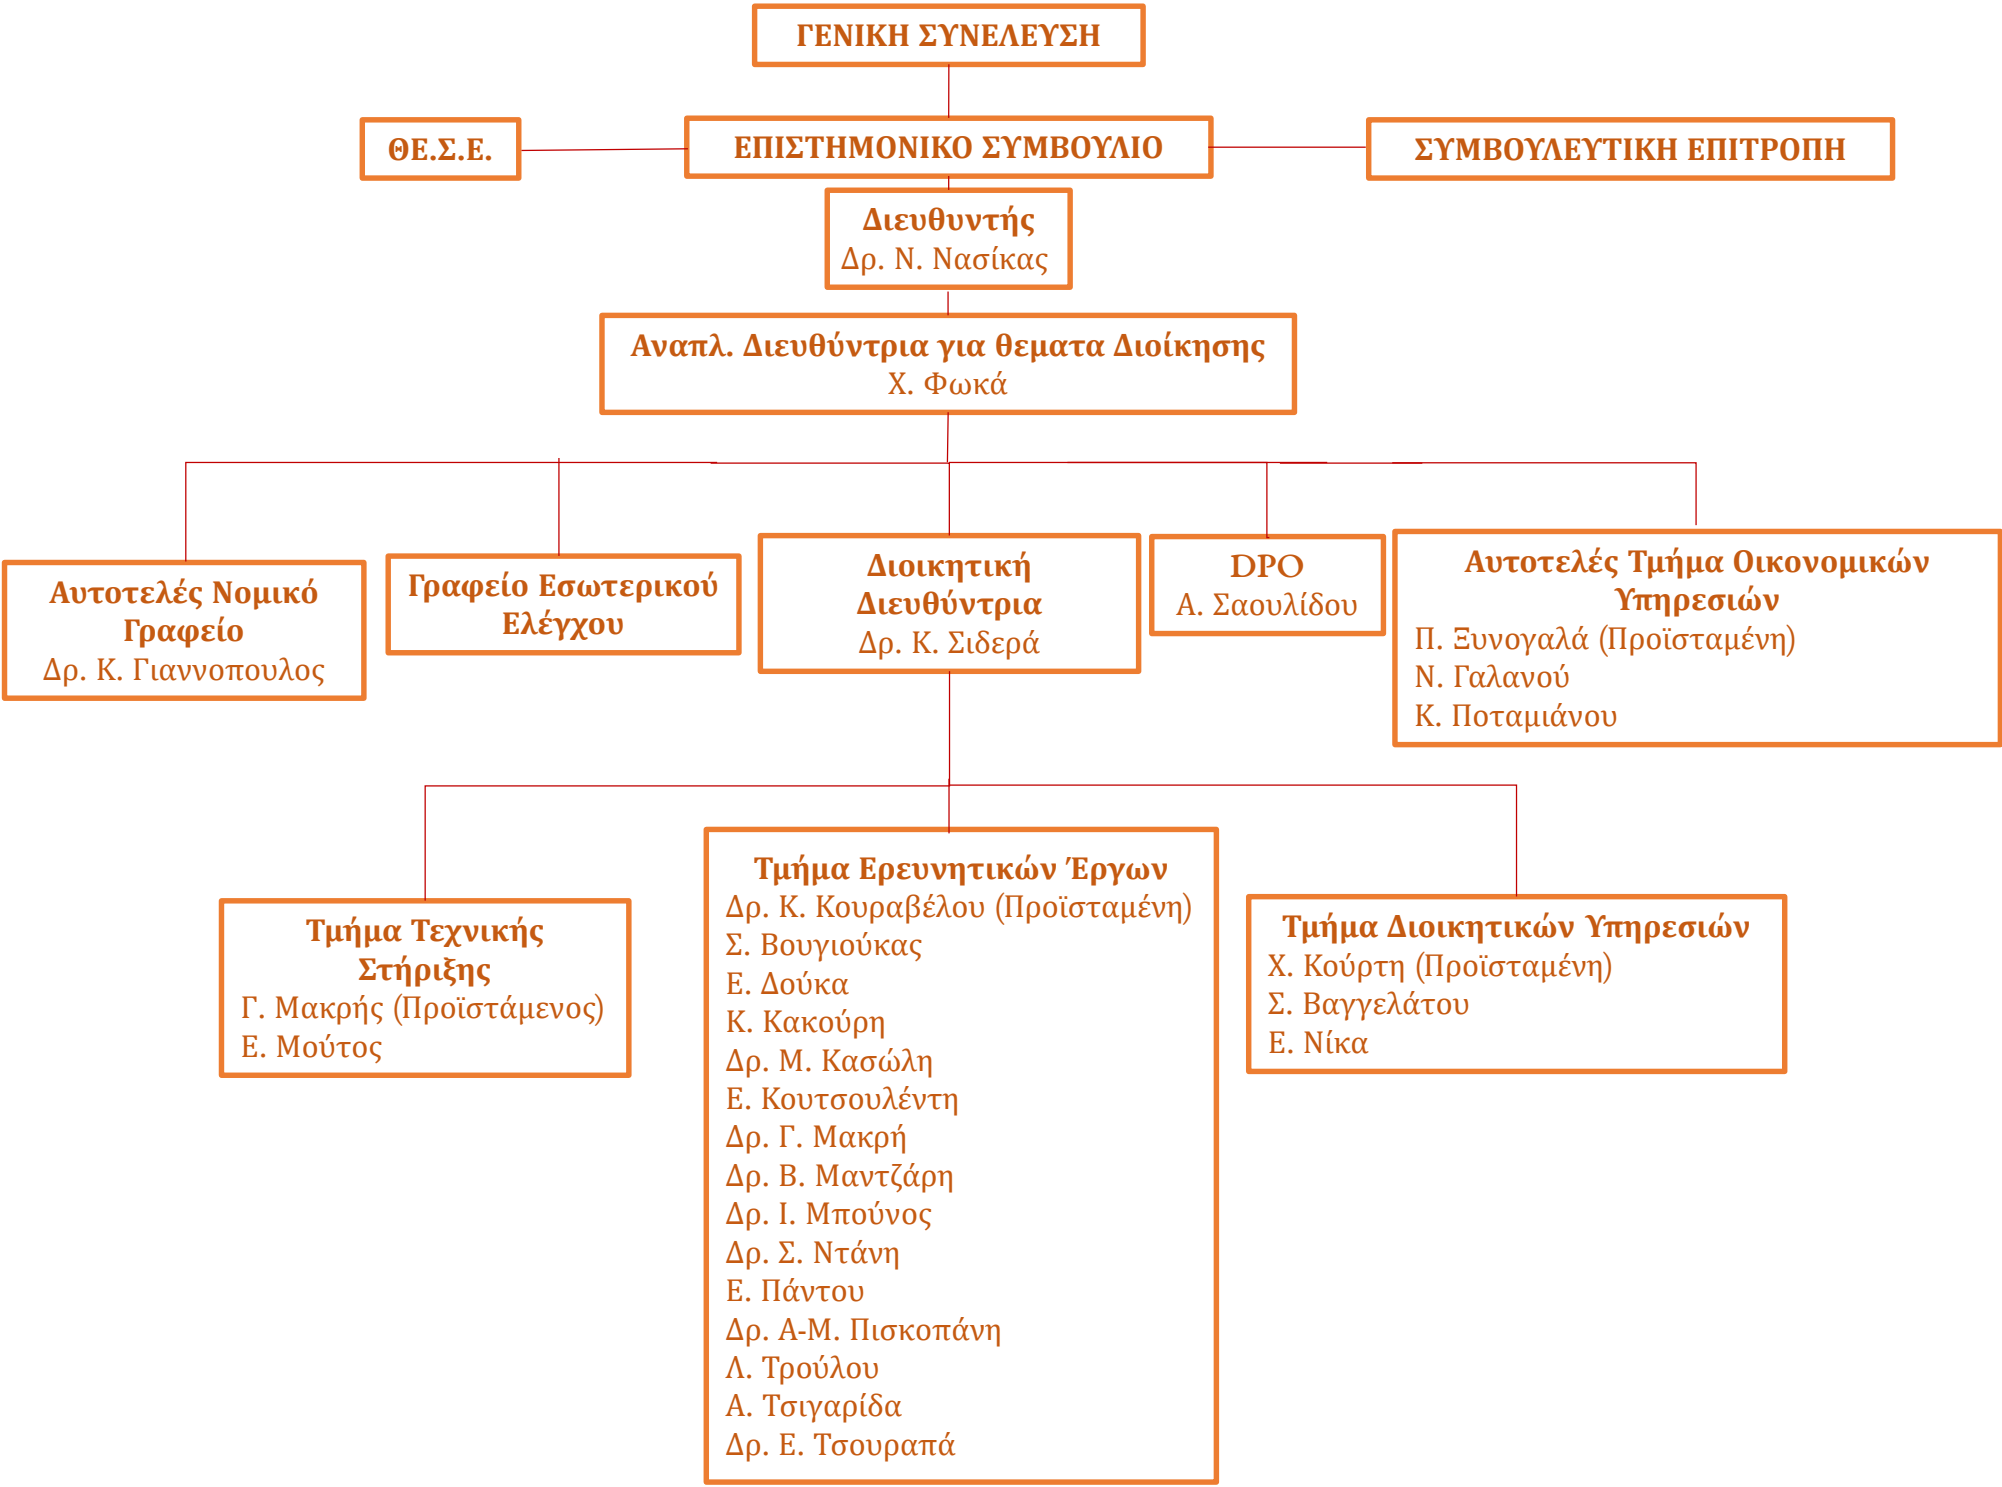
ΓΕΝΙΚΗ ΣΥΝΕΛΕΥΣΗ

ΘΕ.Σ.Ε.

ΕΠΙΣΤΗΜΟΝΙΚΟ ΣΥΜΒΟΥΛΙΟ

ΣΥΜΒΟΥΛΕΥΤΙΚΗ ΕΠΙΤΡΟΠΗ

Διευθυντής
Δρ. Ν. Νασίκας

Αναπλ. Διευθύντρια για θεματα Διοίκησης
Χ. Φωκά

Αυτοτελές Νομικό Γραφείο
Δρ. Κ. Γιαννοπουλος

Γραφείο Εσωτερικού Ελέγχου

Διοικητική Διευθύντρια
Δρ. Κ. Σιδερά

DPO
Α. Σαουλίδου

Αυτοτελές Τμήμα Οικονομικών Υπηρεσιών
Π. Ξυνογαλά (Προϊσταμένη)
Ν. Γαλανού
Κ. Ποταμιάνου

Τμήμα Τεχνικής Στήριξης
Γ. Μακρής (Προϊστάμενος)
Ε. Μούτος

Τμήμα Ερευνητικών Έργων
Δρ. Κ. Κουραβέλου (Προϊσταμένη)
Σ. Βουγιούκας
Ε. Δούκα
Κ. Κακούρη
Δρ. Μ. Κασώλη
Ε. Κουτσουλέντη
Δρ. Γ. Μακρή
Δρ. Β. Μαντζάρη
Δρ. Ι. Μπούνος
Δρ. Σ. Ντάνη
Ε. Πάντου
Δρ. Α-Μ. Πισκοπάνη
Λ. Τρούλου
Α. Τσιγαρίδα
Δρ. Ε. Τσουραπά

Τμήμα Διοικητικών Υπηρεσιών
Χ. Κούρτη (Προϊσταμένη)
Σ. Βαγγελάτου
Ε. Νίκα